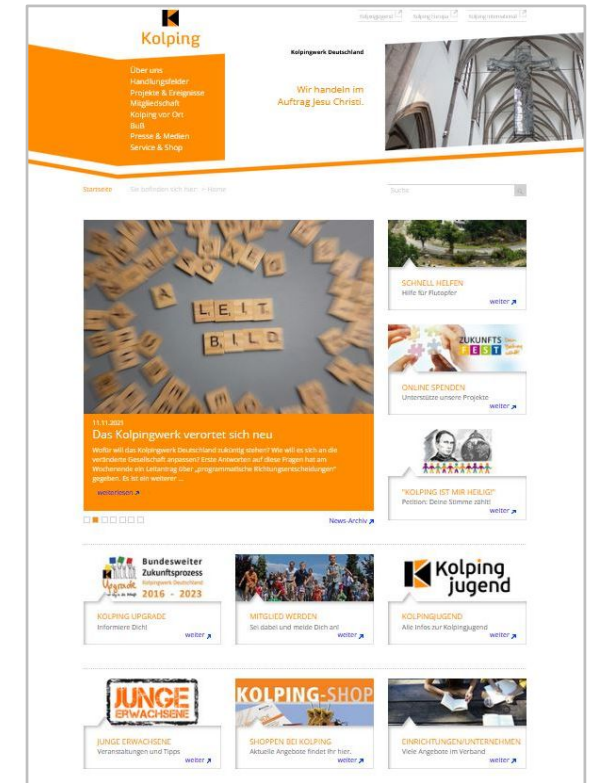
Kolpingjugend Kolping Europa Kolping International

Kolping

Kolpingwerk Deutschland

Über uns
Handlungsfelder
Projekte & Ereignisse
Mitgliedschaft
Kolping vor Ort
Buß
Presse & Medien
Service & Shop

Wir handeln im Auftrag Jesu Christi.

Startseite Sie befinden sich hier: > Home

Suche

LEIT BILD

11.11.2021
Das Kolpingwerk verortet sich neu

Wofür will das Kolpingwerk Deutschland zukünftig stehen? Wie will es sich an die veränderte Gesellschaft anpassen? Erste Antworten auf diese Fragen hat am Wochenende ein Leitantrag über „programmatische Richtungsentscheidungen" gegeben. Es ist ein weiterer ...

weiterlesen

News-Archiv

SCHNELL HELFEN
Hilfe für Flutopfer
weiter

ZUKUNFTS FEST

ONLINE SPENDEN
Unterstütze unsere Projekte
weiter

"KOLPING IST MIR HEILIG!"
Petition: Deine Stimme zählt!
weiter

Bundesweiter Zukunftsprozess
Kolpingwerk Deutschland
Upgrade
2016 - 2023

KOLPING UPGRADE
Informiere Dich!
weiter

MITGLIED WERDEN
Sei dabei und melde Dich an!
weiter

Kolping jugend

KOLPINGJUGEND
Alle Infos zur Kolpingjugend
weiter

JUNGE ERWACHSENE

JUNGE ERWACHSENE
Veranstaltungen und Tipps
weiter

KOLPING-SHOP

SHOPPEN BEI KOLPING
Aktuelle Angebote findet ihr hier.
weiter

EINRICHTUNGEN/UNTERNEHMEN
Viele Angebote im Verband
weiter